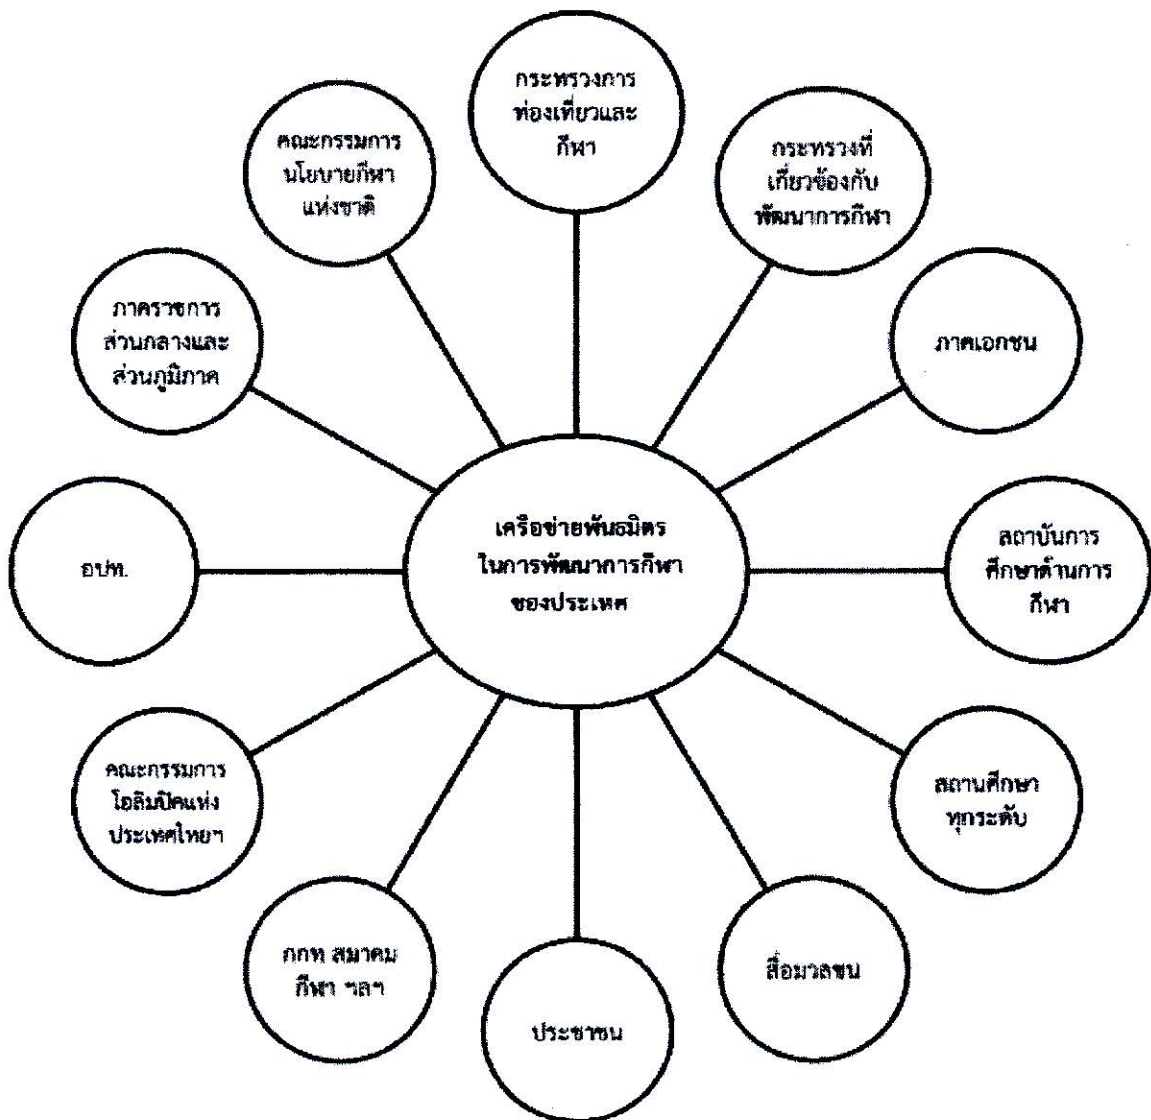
กระทรวงการท่องเที่ยวและกีฬา

คณะกรรมการนโยบายกีฬาแห่งชาติ

กระทรวงที่เกี่ยวข้องกับพัฒนาการกีฬา

ภาคราชการส่วนกลางและส่วนภูมิภาค

ภาคเอกชน

อปท.

เครือข่ายพันธมิตรในการพัฒนาการกีฬาของประเทศ

สถาบันการศึกษาด้านการกีฬา

คณะกรรมการโอลิมปิคแห่งประเทศไทยฯ

สถานศึกษาทุกระดับ

กกท สมาคมกีฬา ฯลฯ

สื่อมวลชน

ประชาชน